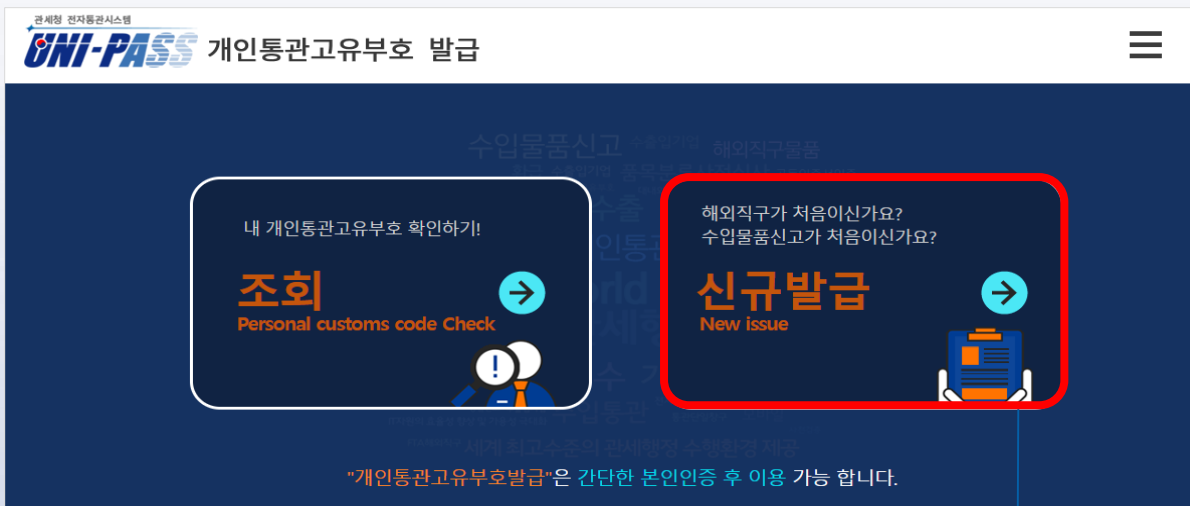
관세청 전자통관시스템
UNI-PASS 개인통관고유부호 발급

수입물품신고
해외직구물품

내 개인통관고유부호 확인하기!
조회
Personal customs code Check

해외직구가 처음이신가요?
수입물품신고가 처음이신가요?
신규발급
New issue

세계 최고수준의 관세행정 수행환경 제공

"개인통관고유부호발급"은 간단한 본인인증 후 이용 가능 합니다.